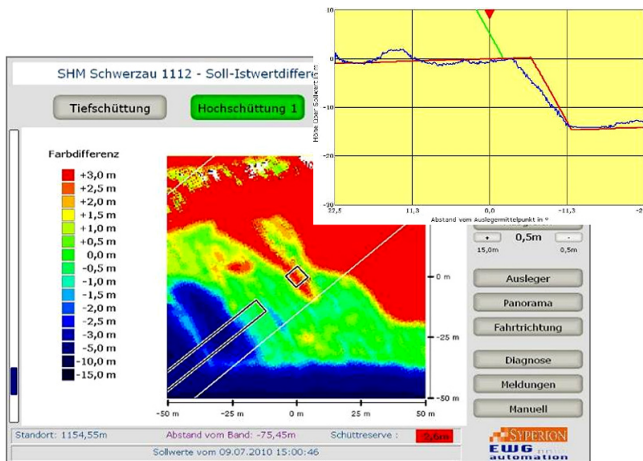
SHM Schwerzau 1112 - Soll-Istwertdiffer

Tiefschüttung

Hochschüttung 1

Farbdifferenz

+3,0 m
+2,5 m
+2,0 m
+1,5 m
+1,0 m
+0,5 m
0,0 m
-0,5 m
-1,0 m
-1,5 m
-2,0 m
-2,5 m
-3,0 m
-5,0 m
-10,0 m
-15,0 m

0 m
-25 m
-50 m

-50 m
-25 m
0 m
25 m
50 m

Standort: 1154,55m

Abstand vom Band: -75,45m

Schüttreserve :

Sollwerte vom 09.07.2010 15:00:46

0
-10
-20

22,5
11,3
0,0
-11,3

Abstand vom Auslegermittelpunkt in m

0,5m

15,0m

0,5m

Ausleger

Panorama

Fahrtrichtung

Diagnose

Meldungen

Manuell

SYPERION

EWG automation